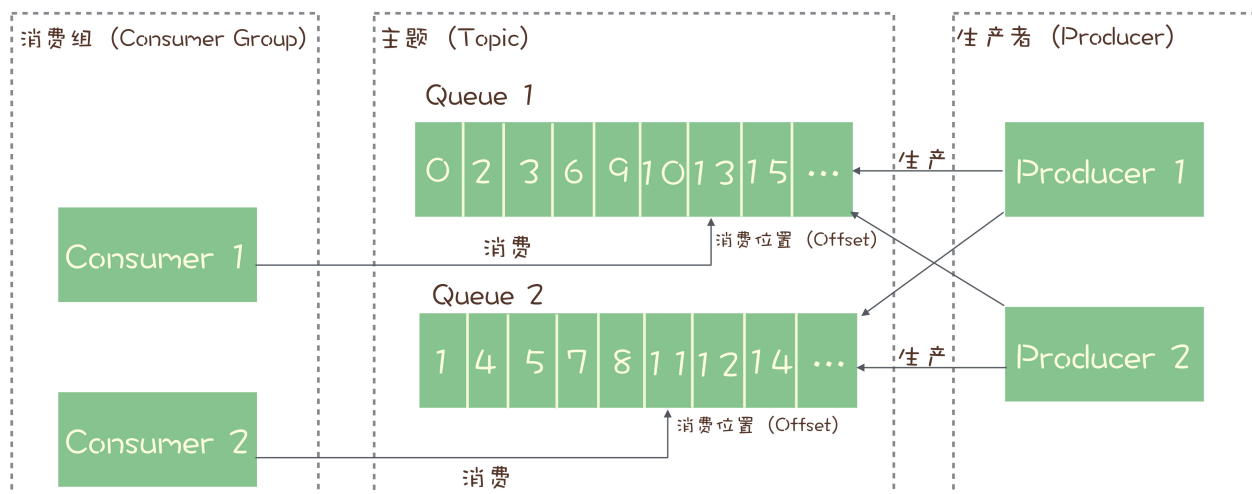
消费组（Consumer Group）

主题（Topic）

生产者（Producer）

Queue 1

| 0 | 2 | 3 | 6 | 9 | 10 | 13 | 15 | … |
|---|---|---|---|---|---|---|---|---|

生产

Producer 1

Consumer 1

消费

消费位置（Offset）

Queue 2

| 1 | 4 | 5 | 7 | 8 | 11 | 12 | 14 | … |
|---|---|---|---|---|---|---|---|---|

生产

Producer 2

消费位置（Offset）

Consumer 2

消费